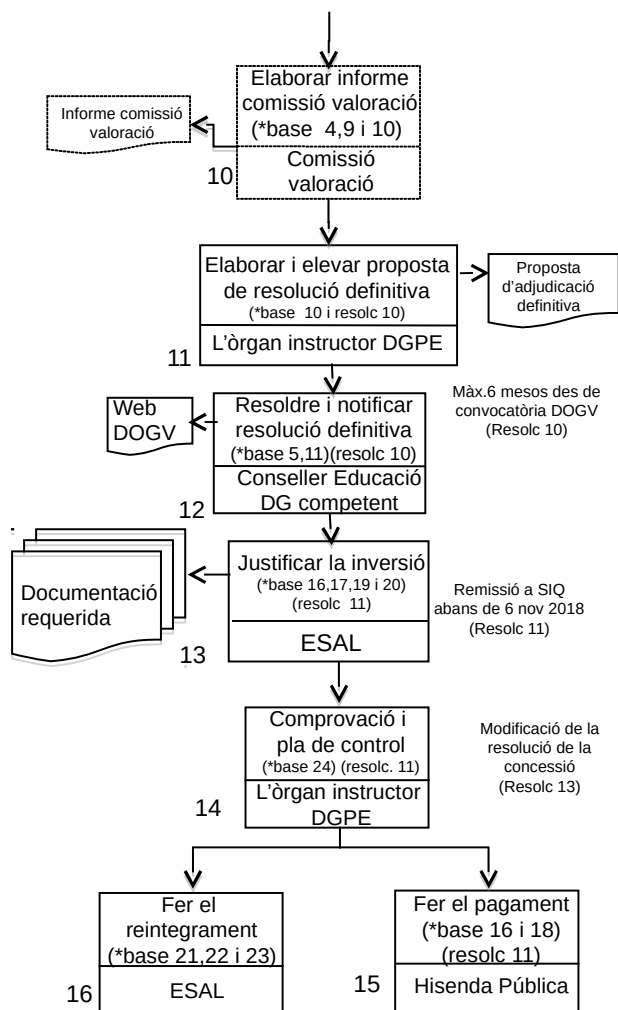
Informe comissió valoració

Elaborar informe comissió valoració (*base 4,9 i 10)

Comissió valoració

10

Elaborar i elevar proposta de resolució definitiva (*base 10 i resolc 10)

L'òrgan instructor DGPE

Proposta d'adjudicació definitiva

11

Web DOGV

Resoldre i notificar resolució definitiva (*base 5,11)(resolc 10)

Conseller Educació DG competent

Màx.6 mesos des de convocatòria DOGV (Resolc 10)

12

Documentació requerida

Justificar la inversió (*base 16,17,19 i 20) (resolc 11)

ESAL

Remissió a SIQ abans de 6 nov 2018 (Resolc 11)

13

Comprovació i pla de control (*base 24) (resolc. 11)

L'òrgan instructor DGPE

Modificació de la resolució de la concessió (Resolc 13)

14

Fer el reintegrament (*base 21,22 i 23)

ESAL

16

Fer el pagament (*base 16 i 18) (resolc 11)

Hisenda Pública

15